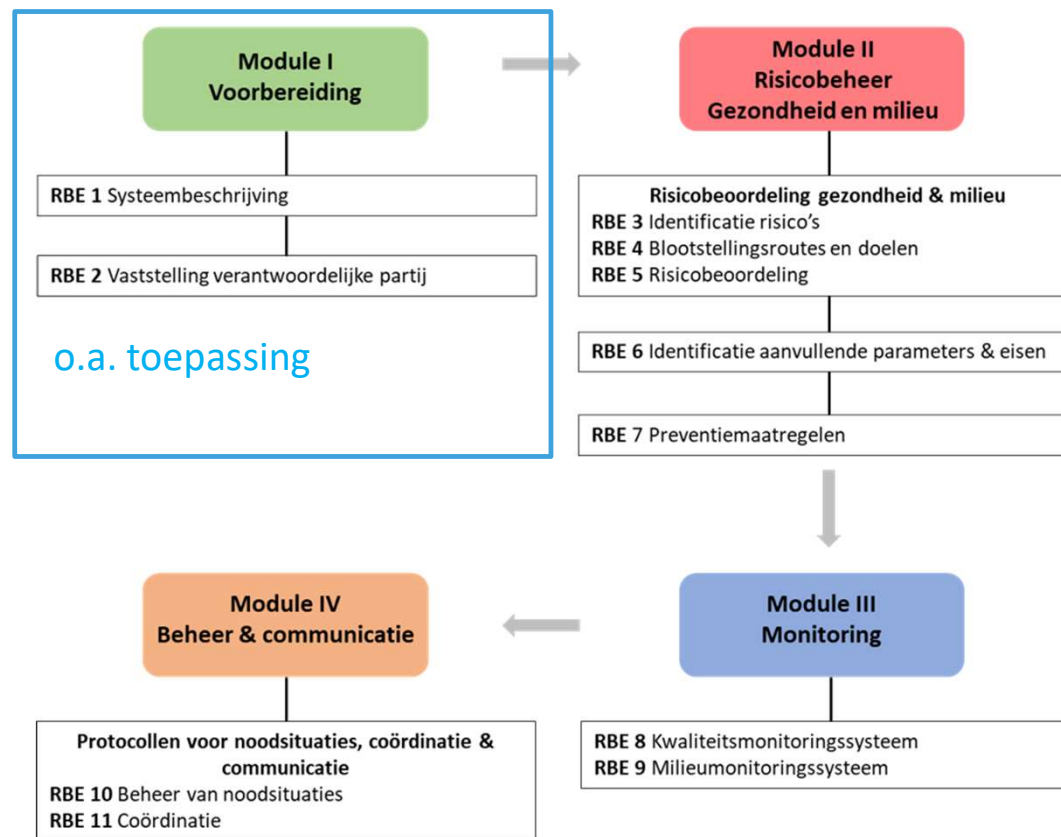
Module I
Voorbereiding

RBE 1 Systeembeschrijving

RBE 2 Vaststelling verantwoordelijke partij

o.a. toepassing

Module II
Risicobeheer
Gezondheid en milieu

Risicobeoordeling gezondheid & milieu
RBE 3 Identificatie risico's
RBE 4 Blootstellingsroutes en doelen
RBE 5 Risicobeoordeling

RBE 6 Identificatie aanvullende parameters & eisen

RBE 7 Preventiemaatregelen

Module IV
Beheer & communicatie

Protocollen voor noodsituaties, coördinatie & communicatie
RBE 10 Beheer van noodsituaties
RBE 11 Coördinatie

Module III
Monitoring

RBE 8 Kwaliteitsmonitoringssysteem
RBE 9 Milieumonitoringssysteem